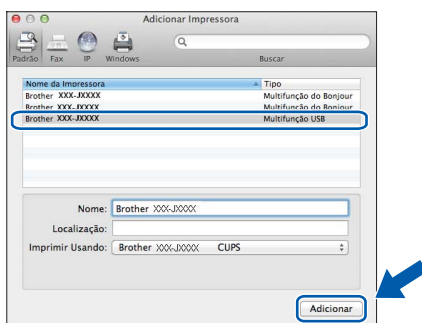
Adicionar Impressora

Padrão Fax IP Windows

Buscar

| Nome da Impressora | Tipo |
|---|---|
| Brother XXX-JXXXX | Multifunção do Bonjour |
| Brother XXX-JXXXX | Multifunção do Bonjour |
| Brother XXX-JXXXX | Multifunção USB |

Nome: Brother XXX-JXXXX

Localização:

Imprimir Usando: Brother XXX-JXXXX CUPS

Adicionar